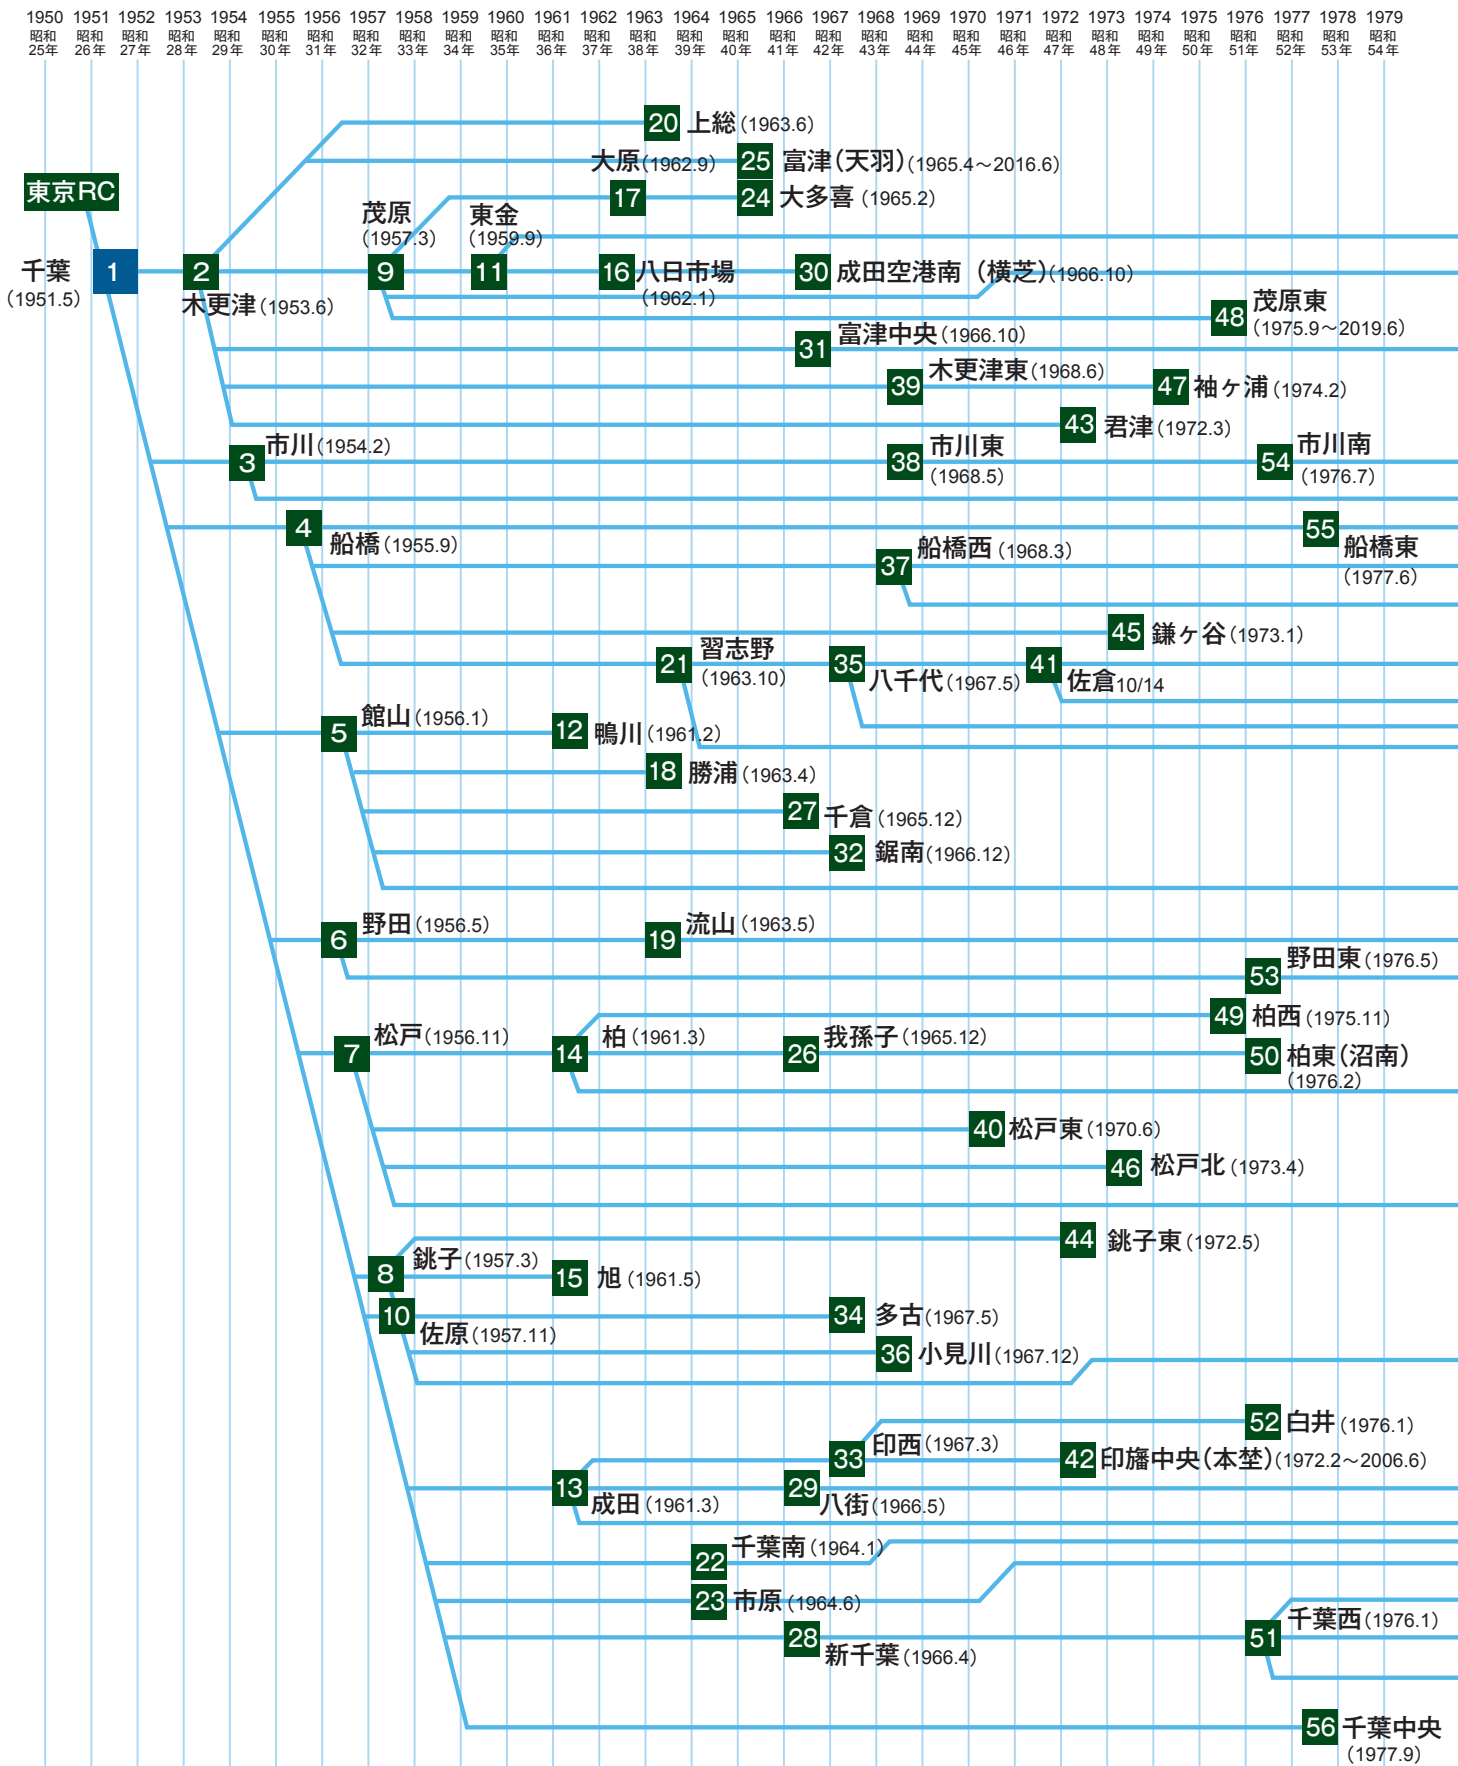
1950 昭和25年 1951 昭和26年 1952 昭和27年 1953 昭和28年 1954 昭和29年 1955 昭和30年 1956 昭和31年 1957 昭和32年 1958 昭和33年 1959 昭和34年 1960 昭和35年 1961 昭和36年 1962 昭和37年 1963 昭和38年 1964 昭和39年 1965 昭和40年 1966 昭和41年 1967 昭和42年 1968 昭和43年 1969 昭和44年 1970 昭和45年 1971 昭和46年 1972 昭和47年 1973 昭和48年 1974 昭和49年 1975 昭和50年 1976 昭和51年 1977 昭和52年 1978 昭和53年 1979 昭和54年

東京RC

千葉 (1951.5)
1
2 木更津 (1953.6)
20 上総 (1963.6)
大原 (1962.9)
25 富津(天羽) (1965.4～2016.6)
17
24 大多喜 (1965.2)
茂原 (1957.3)
9
東金 (1959.9)
11
16 八日市場 (1962.1)
30 成田空港南 (横芝) (1966.10)
48 茂原東 (1975.9～2019.6)
31 富津中央 (1966.10)
39 木更津東 (1968.6)
47 袖ケ浦 (1974.2)
43 君津 (1972.3)
3 市川 (1954.2)
38 市川東 (1968.5)
54 市川南 (1976.7)
4 船橋 (1955.9)
55 船橋東 (1977.6)
37 船橋西 (1968.3)
45 鎌ケ谷 (1973.1)
21 習志野 (1963.10)
35 八千代 (1967.5)
41 佐倉10/14
5 館山 (1956.1)
12 鴨川 (1961.2)
18 勝浦 (1963.4)
27 千倉 (1965.12)
32 鋸南 (1966.12)
6 野田 (1956.5)
19 流山 (1963.5)
53 野田東 (1976.5)
7 松戸 (1956.11)
14 柏 (1961.3)
26 我孫子 (1965.12)
49 柏西 (1975.11)
50 柏東(沼南) (1976.2)
40 松戸東 (1970.6)
46 松戸北 (1973.4)
8 銚子 (1957.3)
44 銚子東 (1972.5)
15 旭 (1961.5)
10 佐原 (1957.11)
34 多古 (1967.5)
36 小見川 (1967.12)
52 白井 (1976.1)
33 印西 (1967.3)
42 印旛中央(本埜) (1972.2～2006.6)
13 成田 (1961.3)
29 八街 (1966.5)
22 千葉南 (1964.1)
23 市原 (1964.6)
51 千葉西 (1976.1)
28 新千葉 (1966.4)
56 千葉中央 (1977.9)